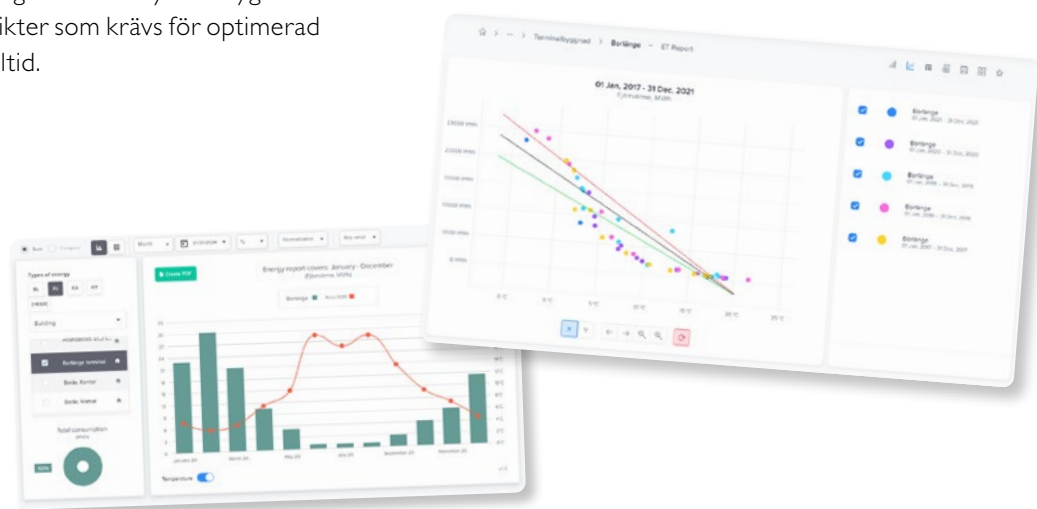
ikter som krävs för optimerad
ltid.

Terminalbyggnad > Borlänge > ET Report

01 Jan, 2017 - 31 Dec, 2021

25000 kWh
20000 kWh
15000 kWh
10000 kWh
5000 kWh
0 kWh

Borlänge
01 Jan, 2021 - 31 Dec, 2021
Borlänge
01 Jan, 2020 - 31 Dec, 2020
Borlänge
01 Jan, 2019 - 31 Dec, 2019
Borlänge
01 Jan, 2018 - 31 Dec, 2018
Borlänge
01 Jan, 2017 - 31 Dec, 2017

Types of energy
EL
Building
Borlänge terminal
Bodis Kontor
Total consumption

Create PDF
Energy import covers, January - December
Borlänge
Temperature